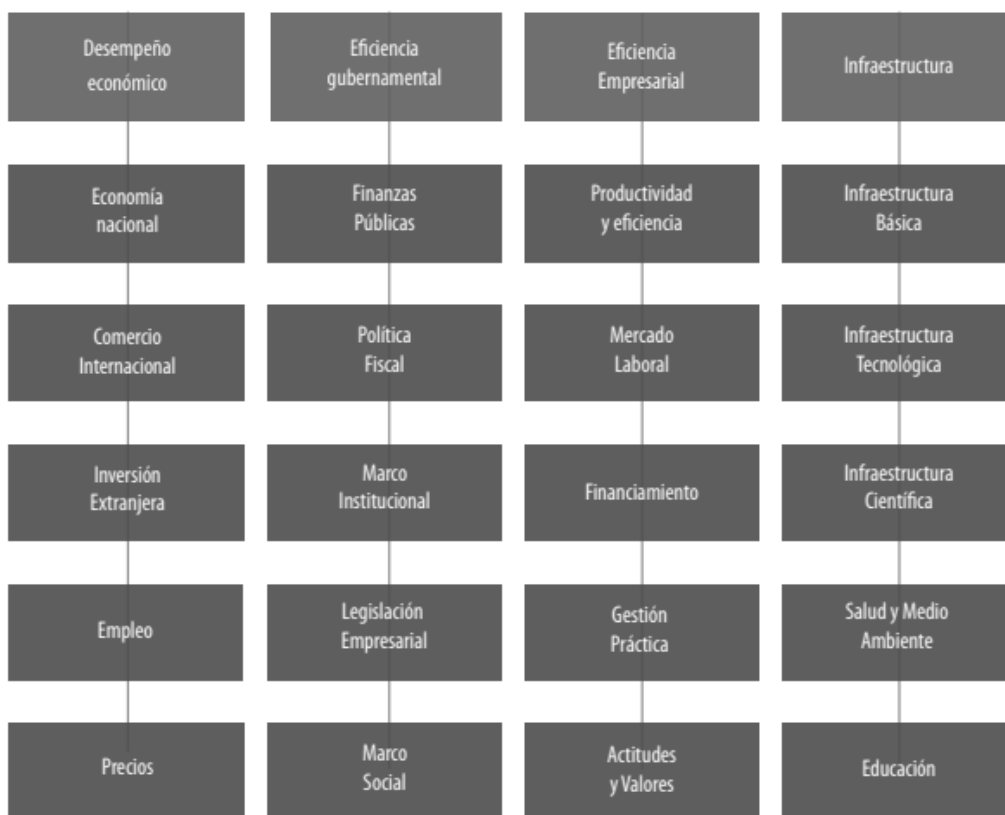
Desempeño económico

Economía nacional

Comercio Internacional

Inversión Extranjera

Empleo

Precios

Eficiencia gubernamental

Finanzas Públicas

Política Fiscal

Marco Institucional

Legislación Empresarial

Marco Social

Eficiencia Empresarial

Productividad y eficiencia

Mercado Laboral

Financiamiento

Gestión Práctica

Actitudes y Valores

Infraestructura

Infraestructura Básica

Infraestructura Tecnológica

Infraestructura Científica

Salud y Medio Ambiente

Educación